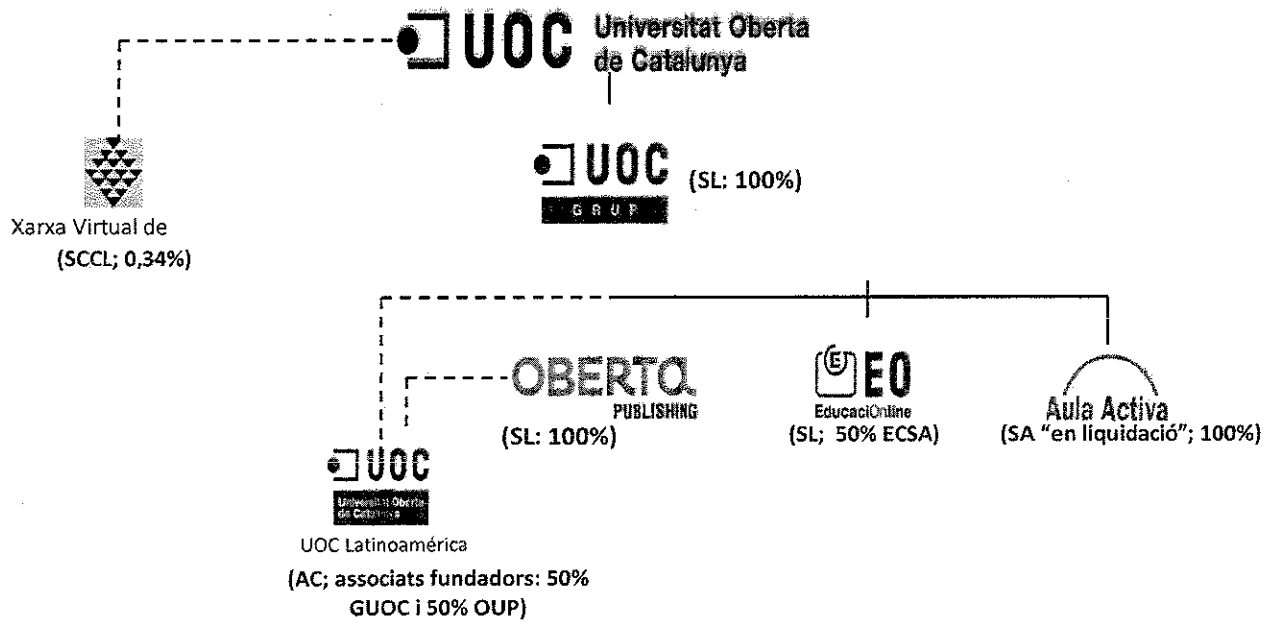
UOC Universitat Oberta de Catalunya

Xarxa Virtual de
(SCCL; 0,34%)

UOC GRUP (SL: 100%)

OBERTA PUBLISHING
(SL: 100%)

EO EducaciOnline
(SL; 50% ECSA)

Aula Activa
(SA "en liquidació"; 100%)

UOC Universitat Oberta de Catalunya
UOC Latinoamérica
(AC; associats fundadors: 50% GUOC i 50% OUP)